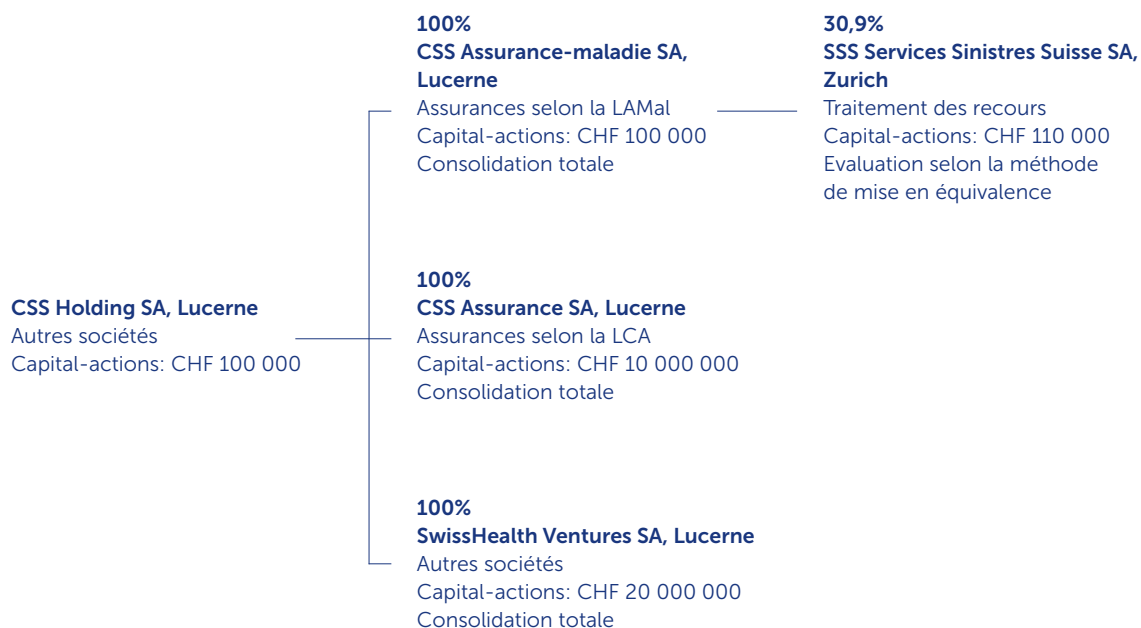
CSS Holding SA, Lucerne
Autres sociétés
Capital-actions: CHF 100 000

100%
CSS Assurance-maladie SA, Lucerne
Assurances selon la LAMal
Capital-actions: CHF 100 000
Consolidation totale

30,9%
SSS Services Sinistres Suisse SA, Zurich
Traitement des recours
Capital-actions: CHF 110 000
Evaluation selon la méthode de mise en équivalence

100%
CSS Assurance SA, Lucerne
Assurances selon la LCA
Capital-actions: CHF 10 000 000
Consolidation totale

100%
SwissHealth Ventures SA, Lucerne
Autres sociétés
Capital-actions: CHF 20 000 000
Consolidation totale